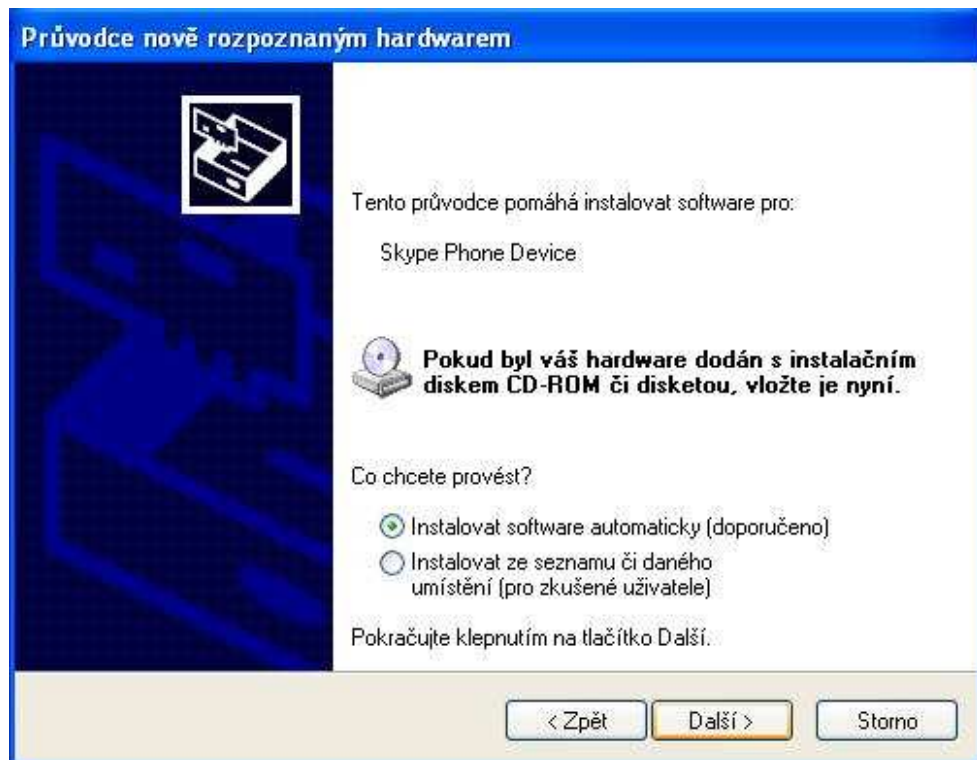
Průvodce nově rozpoznaným hardwarem

Tento průvodce pomáhá instalovat software pro:

Skype Phone Device

Pokud byl váš hardware dodán s instalačním diskem CD-ROM či disketou, vložte je nyní.

Co chcete provést?

Instalovat software automaticky (doporučeno)

Instalovat ze seznamu či daného umístění (pro zkušené uživatele)

Pokračujte klepnutím na tlačítko Další.

< Zpět
Další >
Storno